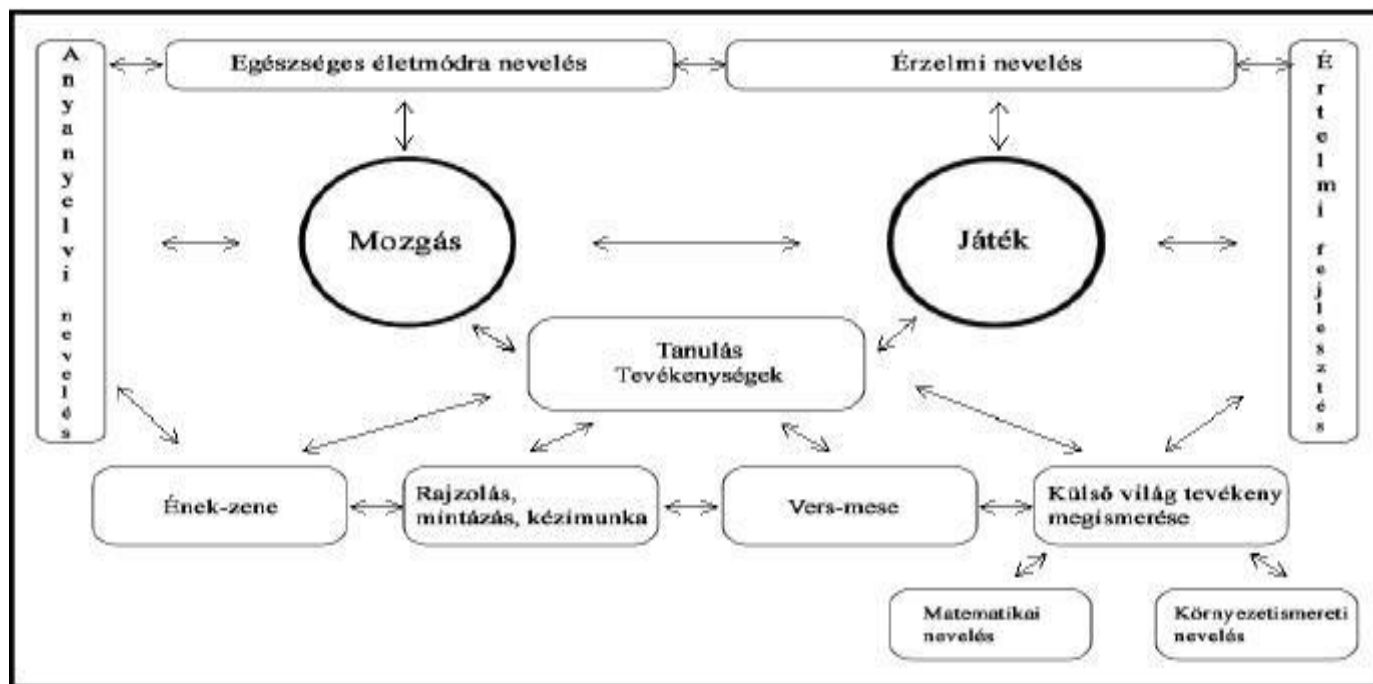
Anyanyelvi nevelés

Egészséges életmódra nevelés

Érzelmi nevelés

Értelmi fejlesztés

Mozgás

Játék

Tanulás
Tevékenységek

Ének-zene

Rajzolás, mintázás, kézimunka

Vers-mese

Külső világ tevékeny megismerése

Matematikai nevelés

Környezetismereti nevelés